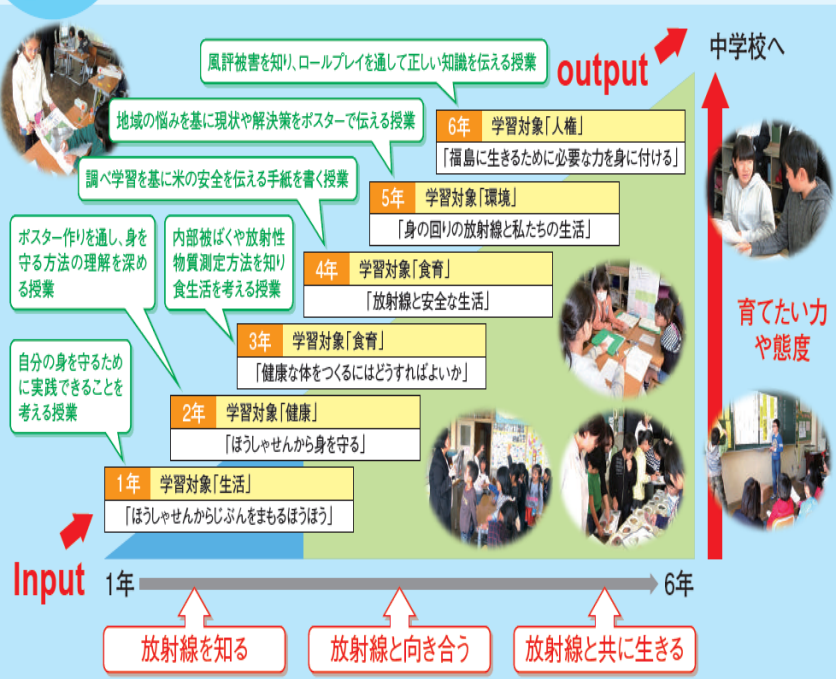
風評被害を知り、ロールプレイを通して正しい知識を伝える授業

output

中学校へ

地域の悩みを基に現状や解決策をポスターで伝える授業

6年 学習対象「人権」
「福島に生きるために必要な力を身に付ける」

調べ学習を基に米の安全を伝える手紙を書く授業

5年 学習対象「環境」
「身の回りの放射線と私たちの生活」

ポスター作りを通し、身を守る方法の理解を深める授業

内部被ばくや放射性物質測定方法を知り食生活を考える授業

4年 学習対象「食育」
「放射線と安全な生活」

育てたい力や態度

3年 学習対象「食育」
「健康な体をつくるにはどうすればよいか」

自分の身を守るために実践できることを考える授業

2年 学習対象「健康」
「ほうしゃせんから身を守る」

1年 学習対象「生活」
「ほうしゃせんからじぶんをまもるほうほう」

Input

1年

6年

放射線を知る

放射線と向き合う

放射線と共に生きる